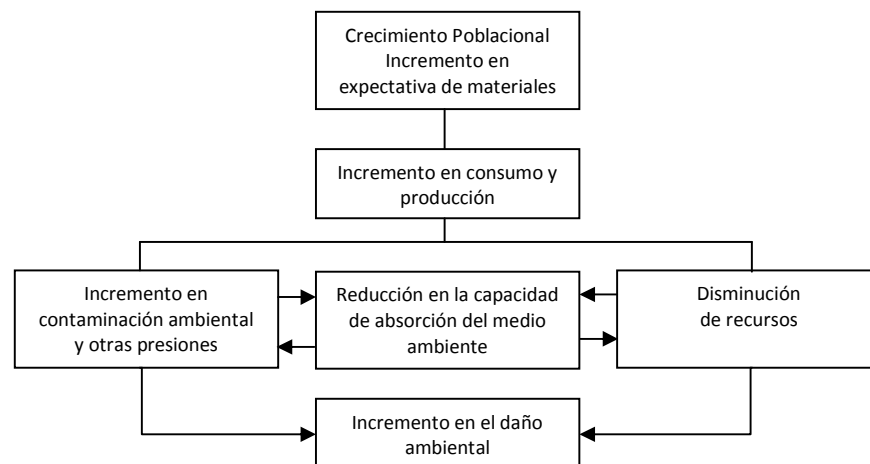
Crecimiento Poblacional
Incremento en expectativa de materiales

Incremento en consumo y producción

Incremento en contaminación ambiental y otras presiones

Reducción en la capacidad de absorción del medio ambiente

Disminución de recursos

Incremento en el daño ambiental